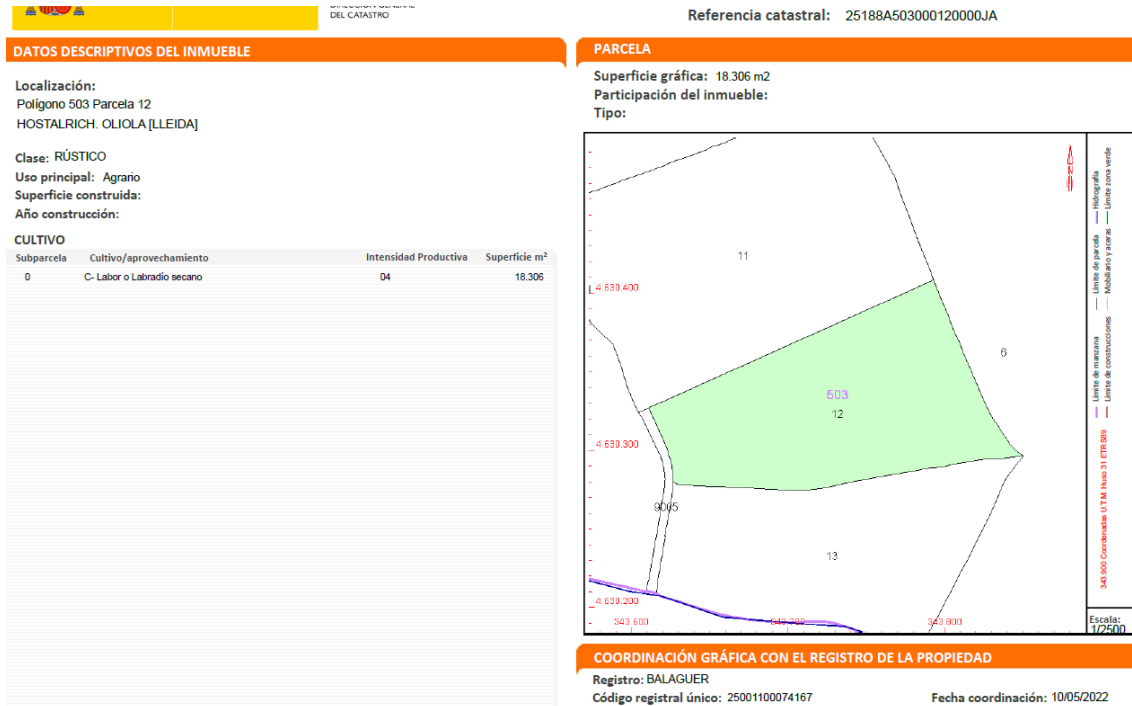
DIRECCIÓN GENERAL DEL CATASTRO

Referencia catastral: 25188A503000120000JA

DATOS DESCRIPTIVOS DEL INMUEBLE

Localización:
Polígono 503 Parcela 12
HOSTALRICH. OLIOLA [LLEIDA]

Clase: RÚSTICO
Uso principal: Agrario
Superficie construida:
Año construcción:

CULTIVO

| Subparcela | Cultivo/aprovechamiento | Intensidad Productiva | Superficie m² |
|---|---|---|---|
| 0 | C- Labor o Labradío secano | 04 | 18.306 |

PARCELA

Superficie gráfica: 18.306 m2
Participación del inmueble:
Tipo:

11
4.630.400
6
503
12
4.630.300
9005
13
4.630.200
343.600
343.700
343.800

Límite de manzana
Límite de parcela
Límite de construcciones
Mobiliario y aceras
Límite zona verde
Hidrografía

343,900 Coordenadas U.T.M. Huso 31 ETRS89

Escala:
1/2500

COORDINACIÓN GRÁFICA CON EL REGISTRO DE LA PROPIEDAD

Registro: BALAGUER
Código registral único: 25001100074167
Fecha coordinación: 10/05/2022